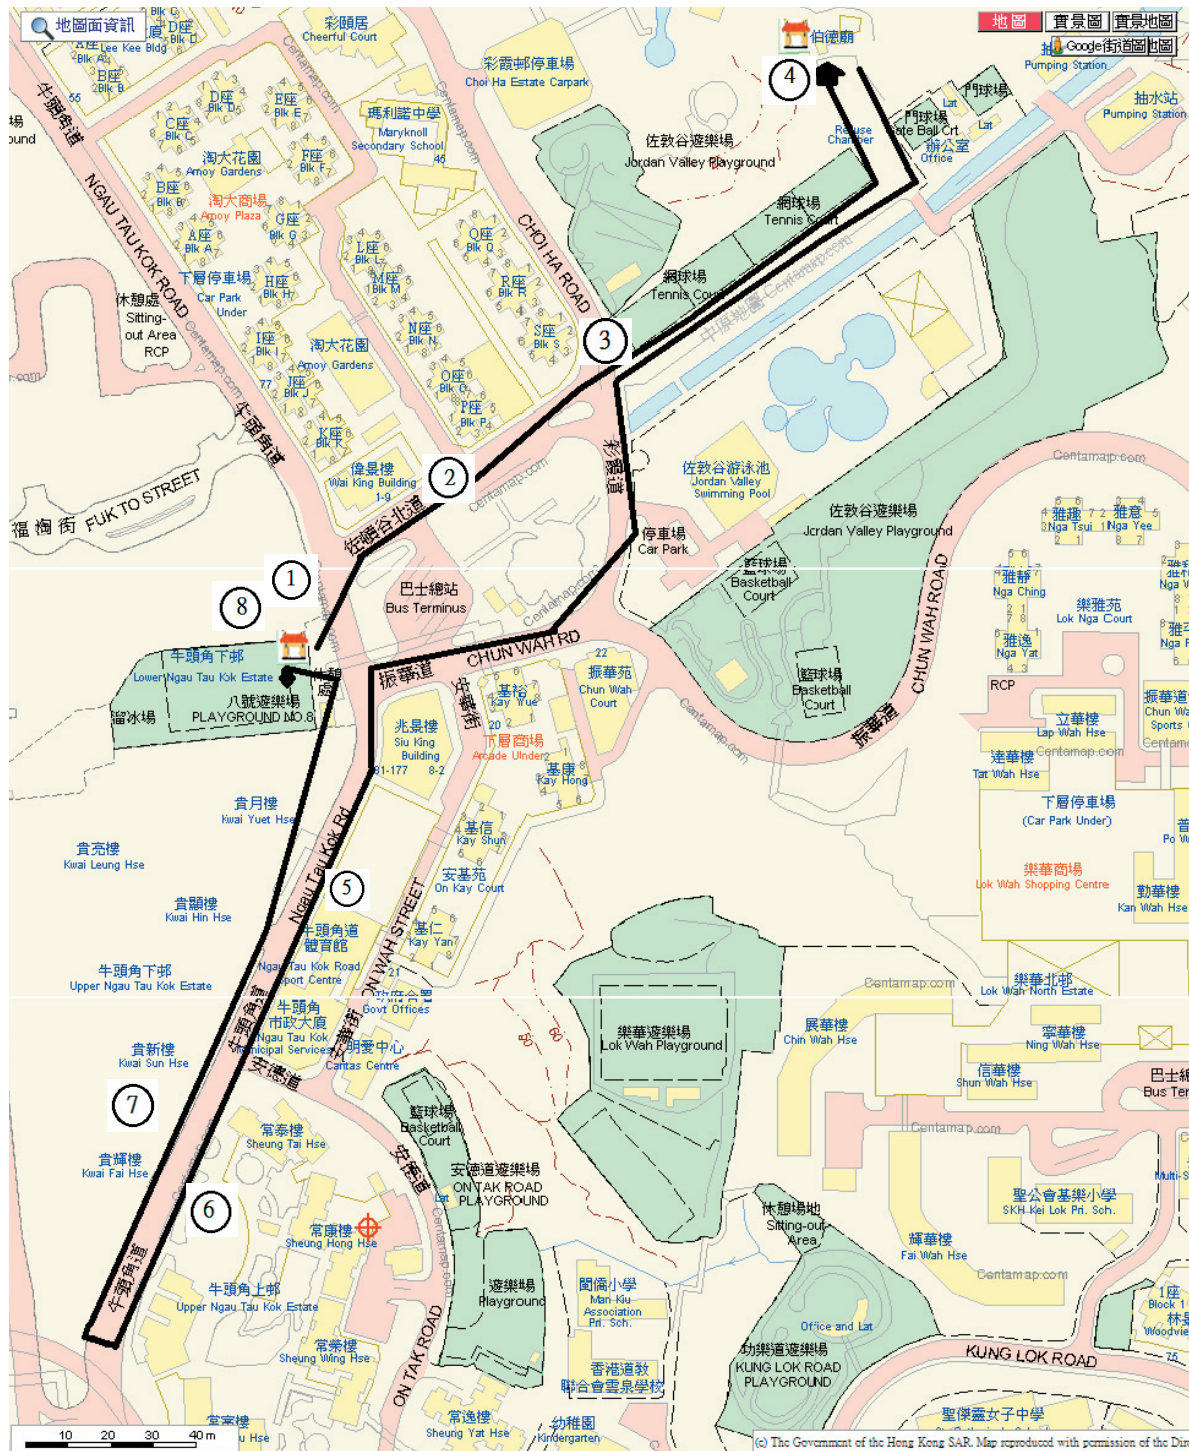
地圖面資訊
地圖 實景圖 實景地圖
Google街道圖地圖

彩頤居
Cheerful Court
彩霞邨停車場
Choi Ha Estate Carpark
伯德廟
4
瑪利諾中學
Maryknoll Secondary School
佐敦谷遊樂場
Jordan Valley Playground
門球場
Gate Ball Crt
辦公室
Office
Refuse Chamber
抽水站
Pumping Station
Pumping Station
網球場
Tennis Court
網球場
Tennis Court
CHOI HA ROAD
3
中華旭道
2
1
8
D座 Blk D
A座 Lee Kee Bldg Blk A
B座 Blk B
C座 Blk C
D座 Blk D
E座 Blk E
F座 Blk F
淘大花園
Amoy Gardens
淘大商場
Amoy Plaza
B座 Blk B
A座 Blk A
G座 Blk G
下層停車場
Car Park Under
H座 Blk H
L座 Blk L
M座 Blk M
Q座 Blk Q
R座 Blk R
S座 Blk S
N座 Blk N
O座 Blk O
P座 Blk P
I座 Blk I
J座 Blk J
K座 Blk K
淘大花園
Amoy Gardens
休憩處
Sitting-out Area
RCP
NGAU TAU KOK ROAD
牛頭角道
偉景樓
Wai King Building
佐敦谷北道
福淘街 FUK TO STREET
巴士總站
Bus Terminus
彩霞道
停車場
Car Park
佐敦谷游泳池
Jordan Valley Swimming Pool
佐敦谷遊樂場
Jordan Valley Playground
籃球場
Basketball Court
籃球場
Basketball Court
CHUN WAH RD
CHUN WAH ROAD
振華道
雅蹤 Nga Tsui
雅意 Nga Yee
雅靜 Nga Ching
樂雅苑 Lok Nga Court
雅逸 Nga Yat
RCP
振華道
立華樓 Lap Wah Hse
達華樓 Tat Wah Hse
下層停車場 (Car Park Under)
樂華商場
Lok Wah Shopping Centre
勤華樓 Kan Wah Hse
牛頭角下邨
Lower Ngau Tau Kok Estate
八號遊樂場
PLAYGROUND NO.8
遊樂場
兆景樓
Siu King Building
基裕 Kay Yue
振華苑
Chun Wah Court
下層商場
Arcade Under
基康 Kay Hong
基信 Kay Shun
安基苑
On Kay Court
基仁 Kay Yan
安善街
貴月樓
Kwai Yuet Hse
貴亮樓
Kwai Leung Hse
貴顯樓
Kwai Hin Hse
Ngau Tau Kok Rd
5
牛頭角道體育館
Ngau Tau Kok Road Sport Centre
ON WAH STREET
政府合署
Govt Offices
牛頭角下邨
Upper Ngau Tau Kok Estate
牛頭角市政大廈
Ngau Tau Kok Municipal Services
明愛中心
Caritas Centre
貴新樓
Kwai Sun Hse
7
常泰樓
Sheung Tai Hse
貴輝樓
Kwai Fai Hse
6
常康樓
Sheung Hong Hse
牛頭角上邨
Upper Ngau Tau Kok Estate
常榮樓
Sheung Wing Hse
安達道
籃球場
Basketball Court
安德道遊樂場
ON TAK ROAD PLAYGROUND
遊樂場
Playground
ON TAK ROAD
樂華遊樂場
Lok Wah Playground
展華樓
Chin Wah Hse
樂華北邨
Lok Wah North Estate
寧華樓
Ning Wah Hse
信華樓
Shun Wah Hse
巴士總
Bus Ter
休憩場地
Sitting-out Area
聖公會基樂小學
SKH Kei Lok Pri. Sch.
輝華樓
Fai Wah Hse
閩僑小學
Man Kiu Association Pri. Sch.
香港道教聯合會雲泉學校
Office and Lat
功樂道遊樂場
KUNG LOK ROAD PLAYGROUND
KUNG LOK ROAD
1座 Block 1
聖傑靈女子中學
常逸樓
Sheung Yat Hse
幼稚園
Kindergarten
10 20 30 40 m
(c) The Government of the Hong Kong SAR. Map reproduced with permission of the Dir
Centamap.com